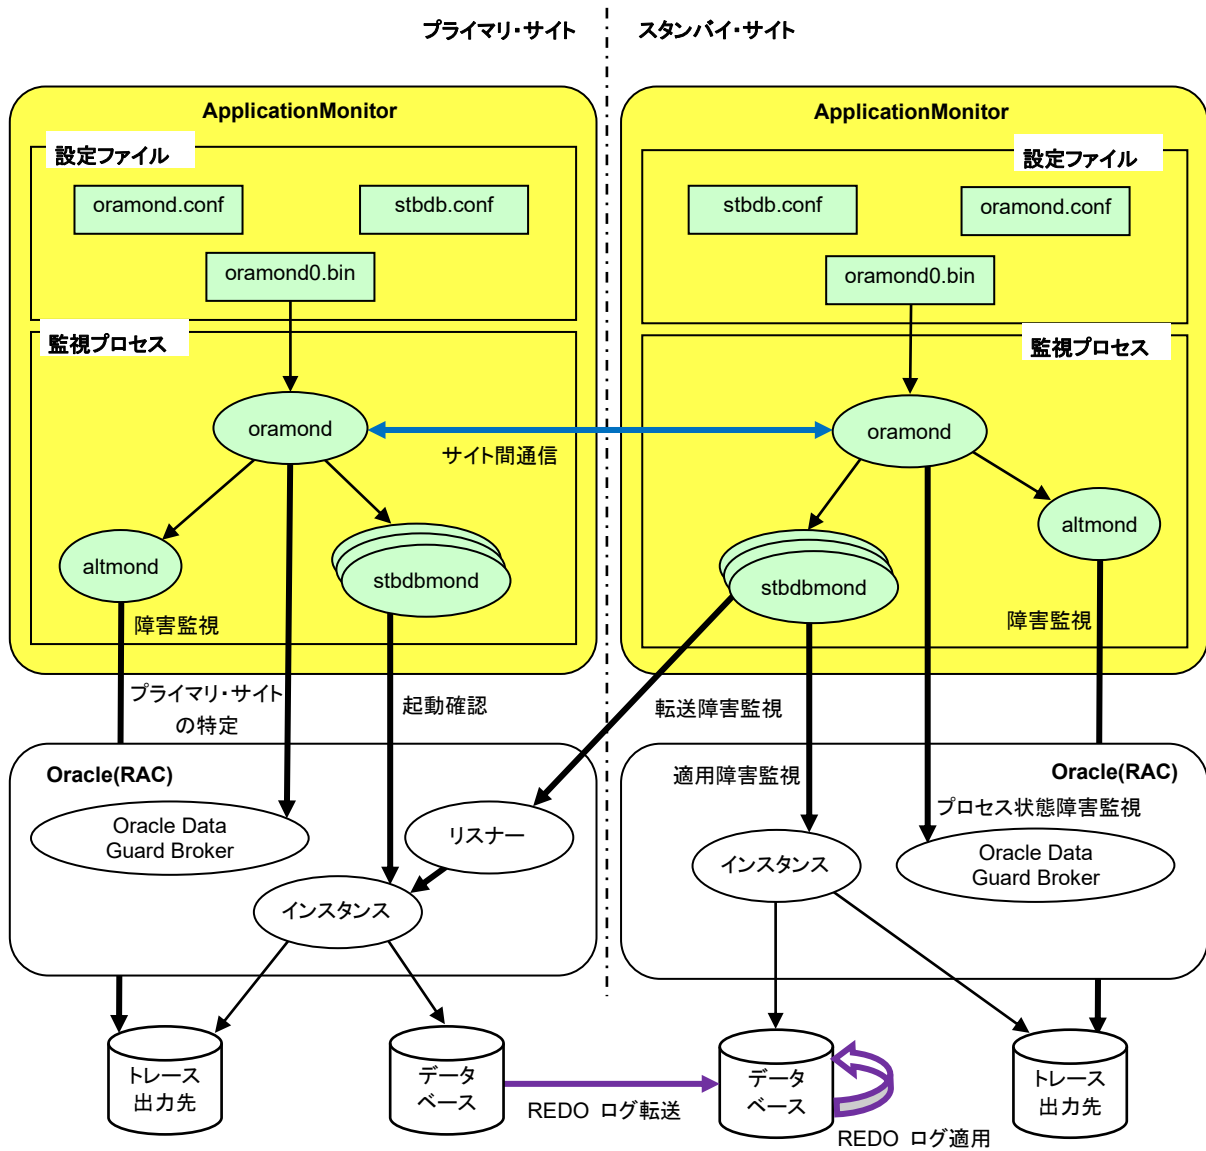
プライマリ・サイト

スタンバイ・サイト

ApplicationMonitor

設定ファイル

oramond.conf

stbdb.conf

oramond0.bin

監視プロセス

oramond

サイト間通信

altmond

stbdbmond

障害監視

プライマリ・サイトの特定

起動確認

Oracle(RAC)

Oracle Data Guard Broker

リスナー

インスタンス

トレース出力先

データベース

REDO ログ転送

ApplicationMonitor

設定ファイル

stbdb.conf

oramond.conf

oramond0.bin

監視プロセス

oramond

altmond

stbdbmond

障害監視

転送障害監視

Oracle(RAC)

適用障害監視

プロセス状態障害監視

インスタンス

Oracle Data Guard Broker

データベース

REDO ログ適用

トレース出力先